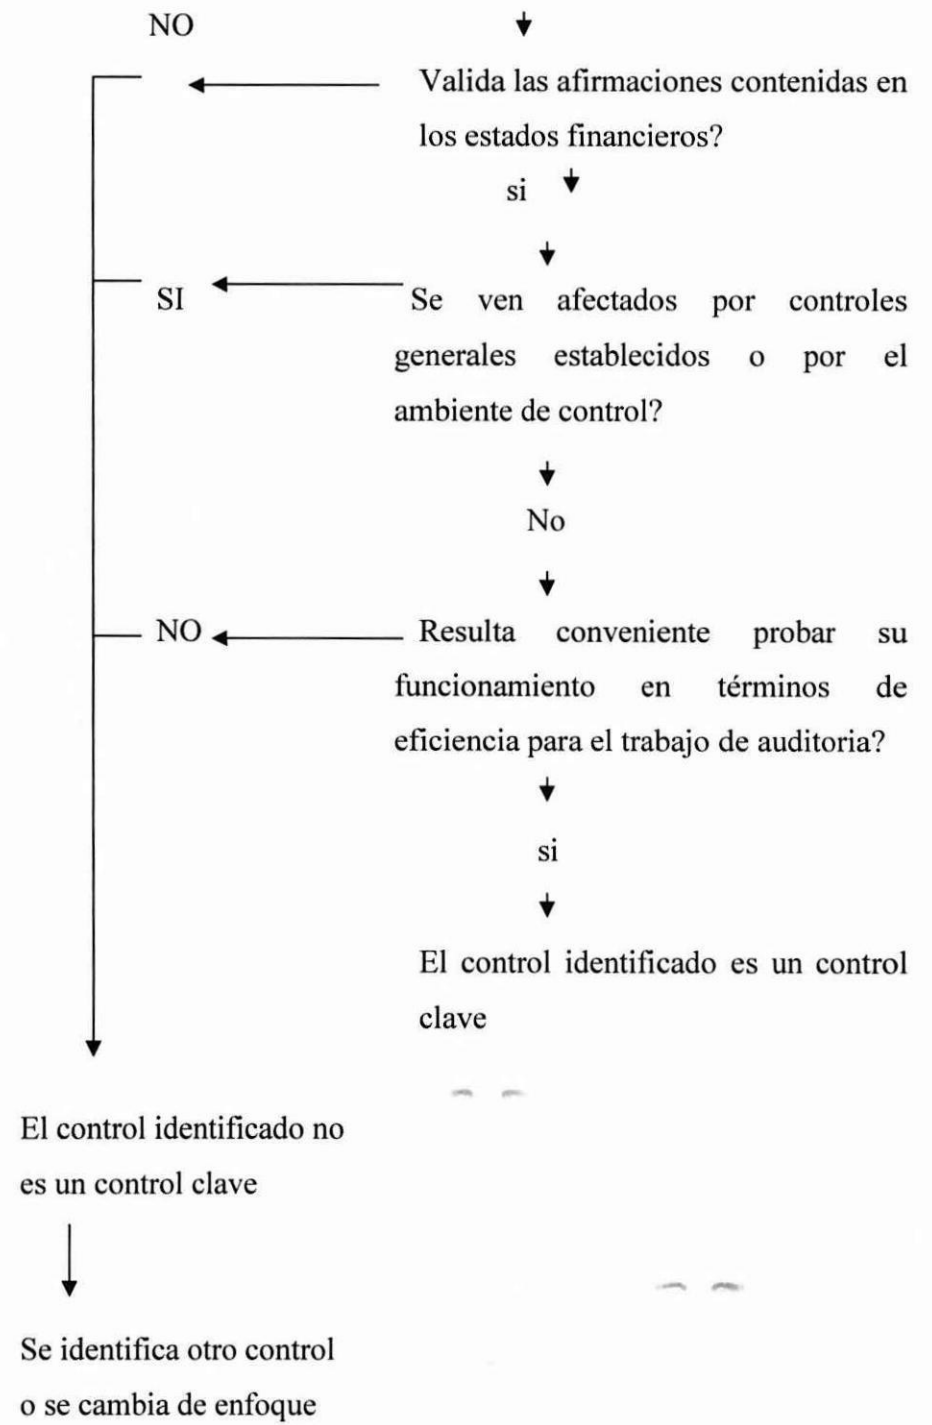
NO

Valida las afirmaciones contenidas en los estados financieros?

si

SI

Se ven afectados por controles generales establecidos o por el ambiente de control?

No

NO

Resulta conveniente probar su funcionamiento en términos de eficiencia para el trabajo de auditoria?

si

El control identificado es un control clave

El control identificado no es un control clave

Se identifica otro control o se cambia de enfoque